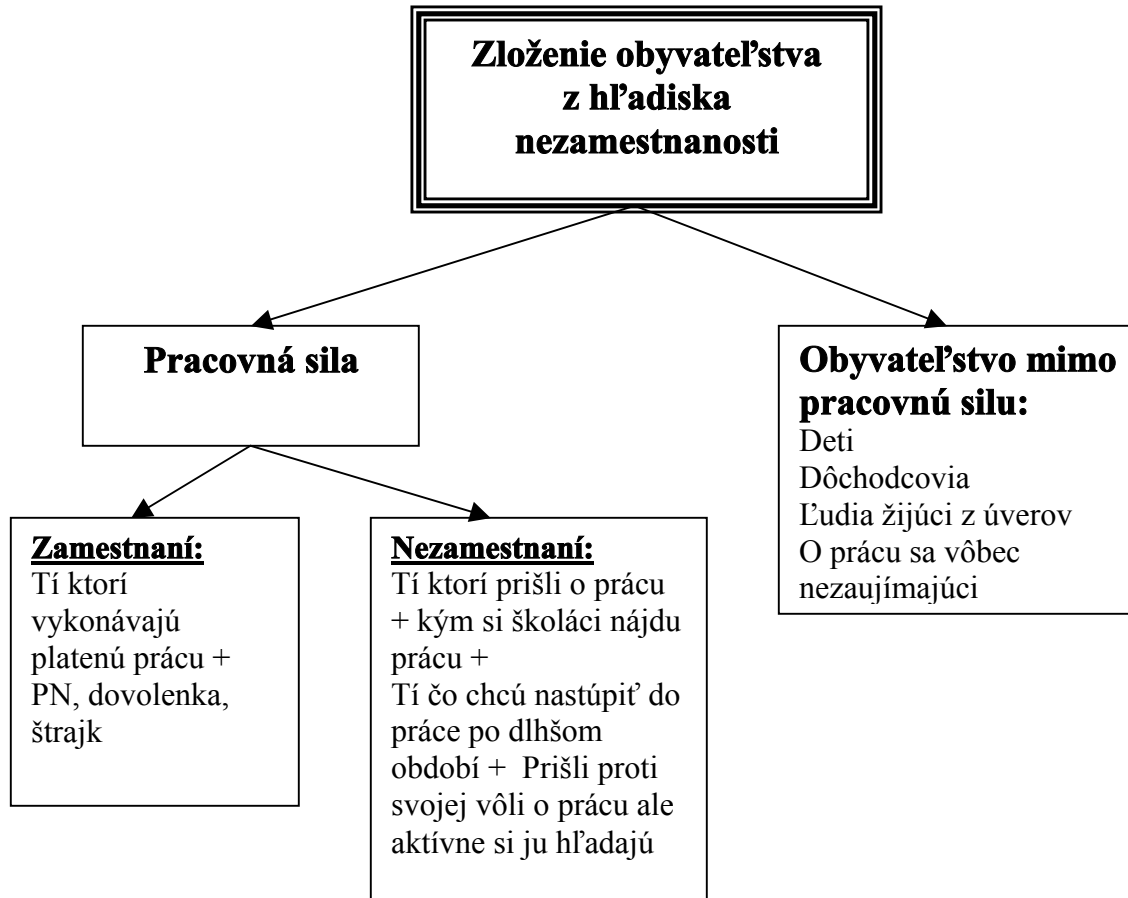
Zloženie obyvateľstva z hľadiska nezamestnanosti

Pracovná sila

Obyvateľstvo mimo pracovnú silu:
Deti
Dôchodcovia
Ľudia žijúci z úverov
O prácu sa vôbec nezaujímajúci

Zamestnaní:
Tí ktorí vykonávajú platenú prácu + PN, dovolenka, štrajk

Nezamestnaní:
Tí ktorí prišli o prácu + kým si školáci nájdu prácu +
Tí čo chcú nastúpiť do práce po dlhšom období + Prišli proti svojej vôli o prácu ale aktívne si ju hľadajú